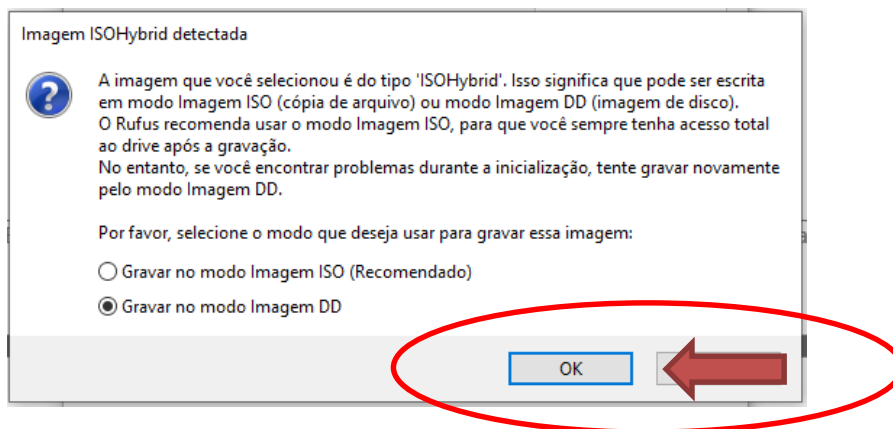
Imagem ISOHybrid detectada

A imagem que você selecionou é do tipo 'ISOHybrid'. Isso significa que pode ser escrita em modo Imagem ISO (cópia de arquivo) ou modo Imagem DD (imagem de disco).
O Rufus recomenda usar o modo Imagem ISO, para que você sempre tenha acesso total ao drive após a gravação.
No entanto, se você encontrar problemas durante a inicialização, tente gravar novamente pelo modo Imagem DD.

Por favor, selecione o modo que deseja usar para gravar essa imagem:

Gravar no modo Imagem ISO (Recomendado)

Gravar no modo Imagem DD

OK